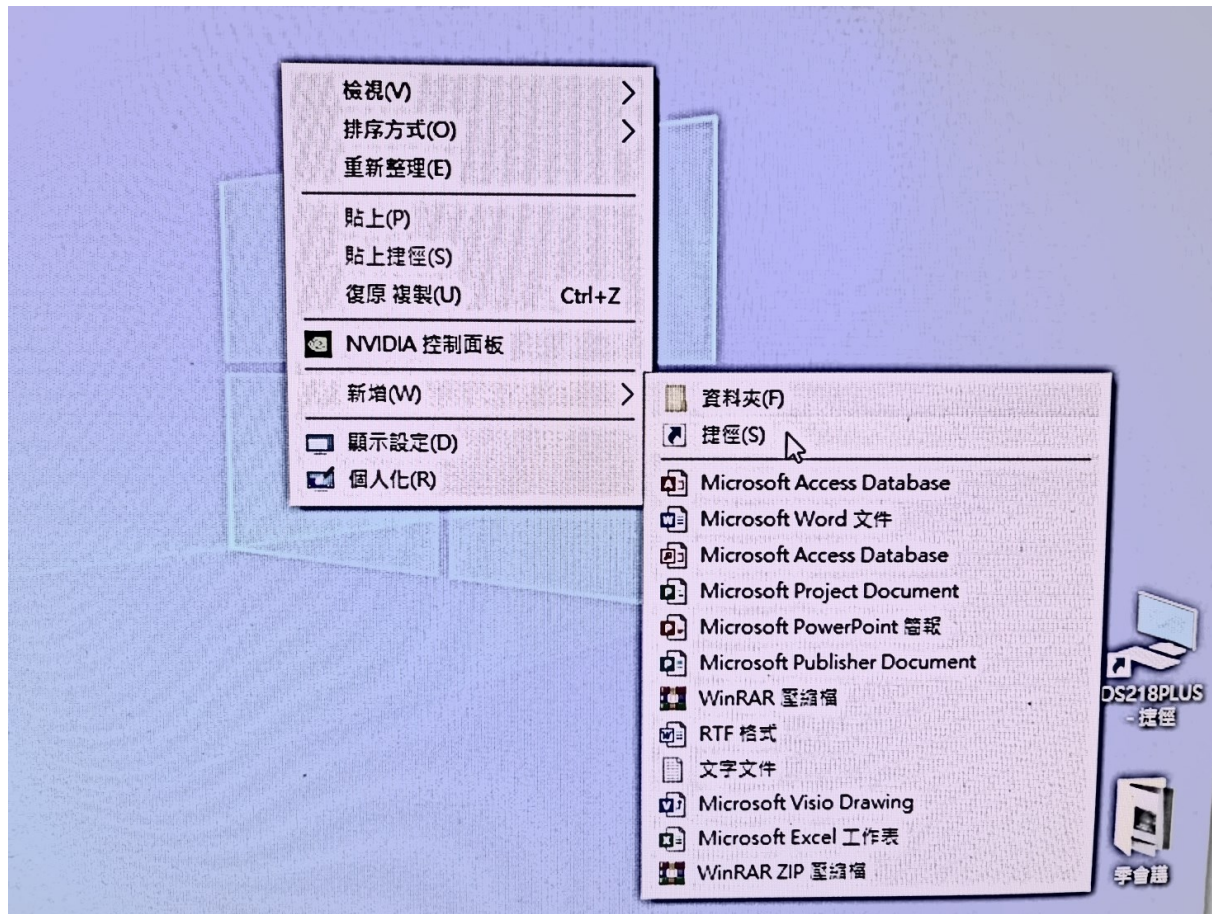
檢視(V)
排序方式(O)
重新整理(E)

貼上(P)
貼上捷徑(S)
復原 複製(U) Ctrl+Z

NVIDIA 控制面板

新增(W)

顯示設定(D)
個人化(R)

資料夾(F)
捷徑(S)

Microsoft Access Database
Microsoft Word 文件
Microsoft Access Database
Microsoft Project Document
Microsoft PowerPoint 簡報
Microsoft Publisher Document
WinRAR 壓縮檔
RTF 格式
文字文件
Microsoft Visio Drawing
Microsoft Excel 工作表
WinRAR ZIP 壓縮檔

DS218PLUS - 捷徑

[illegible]